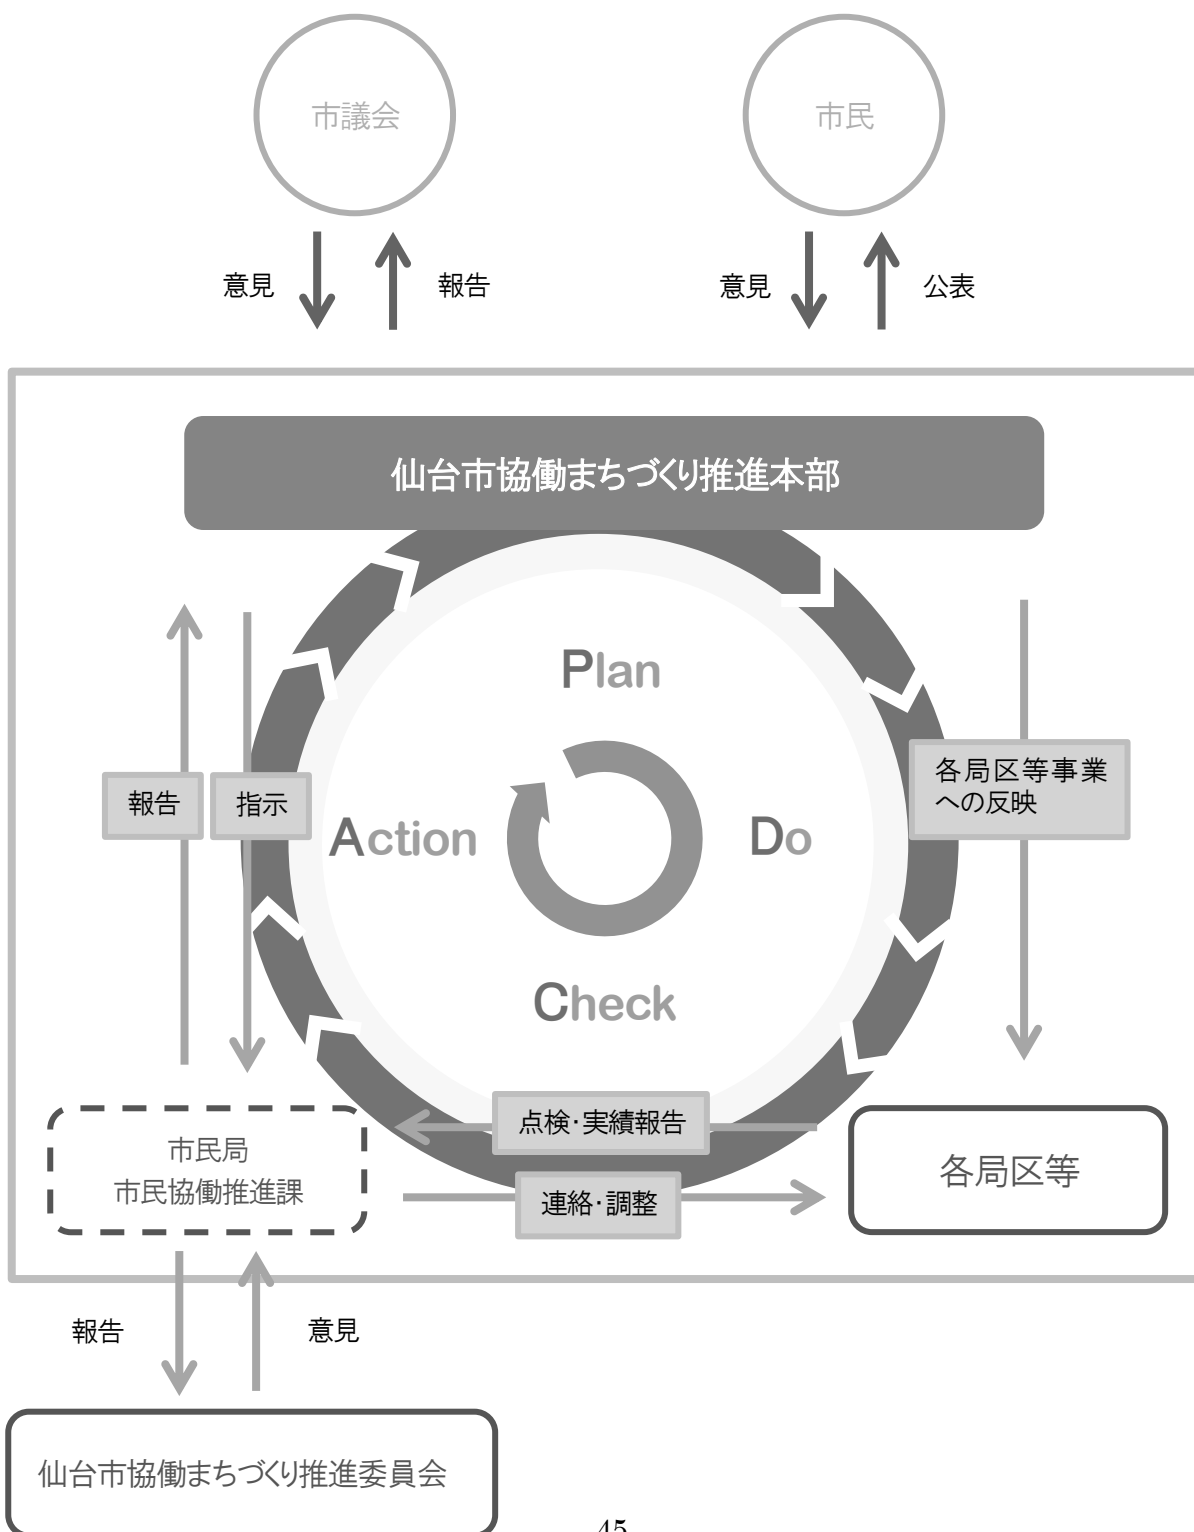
市議会

市民

意見

報告

意見

公表

仙台市協働まちづくり推進本部

Plan

Action

Do

Check

報告

指示

各局区等事業への反映

点検･実績報告

連絡･調整

市民局
市民協働推進課

各局区等

報告

意見

仙台市協働まちづくり推進委員会

45